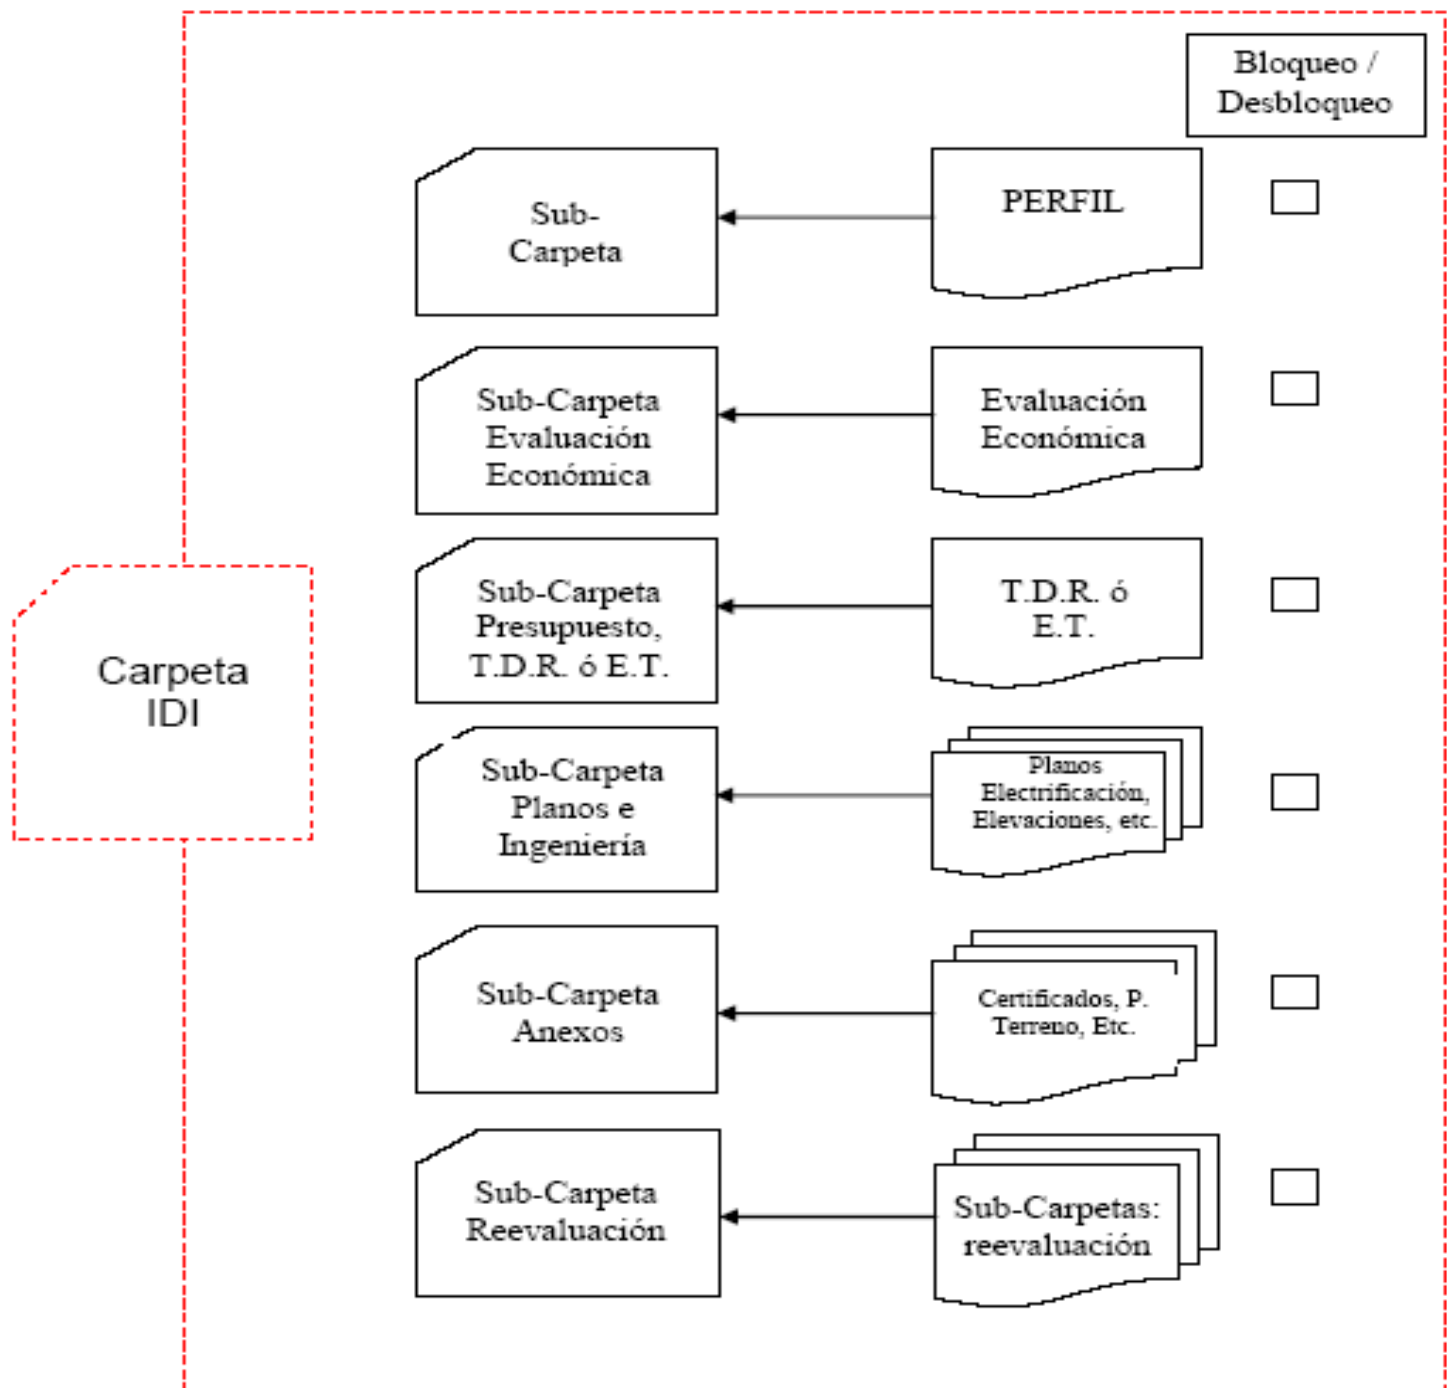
Bloqueo / Desbloqueo

Sub-Carpeta

PERFIL

Sub-Carpeta Evaluación Económica

Evaluación Económica

Sub-Carpeta Presupuesto, T.D.R. ó E.T.

T.D.R. ó E.T.

Carpeta IDI

Sub-Carpeta Planos e Ingeniería

Planos Electrificación, Elevaciones, etc.

Sub-Carpeta Anexos

Certificados, P. Terreno, Etc.

Sub-Carpeta Reevaluación

Sub-Carpetas: reevaluación